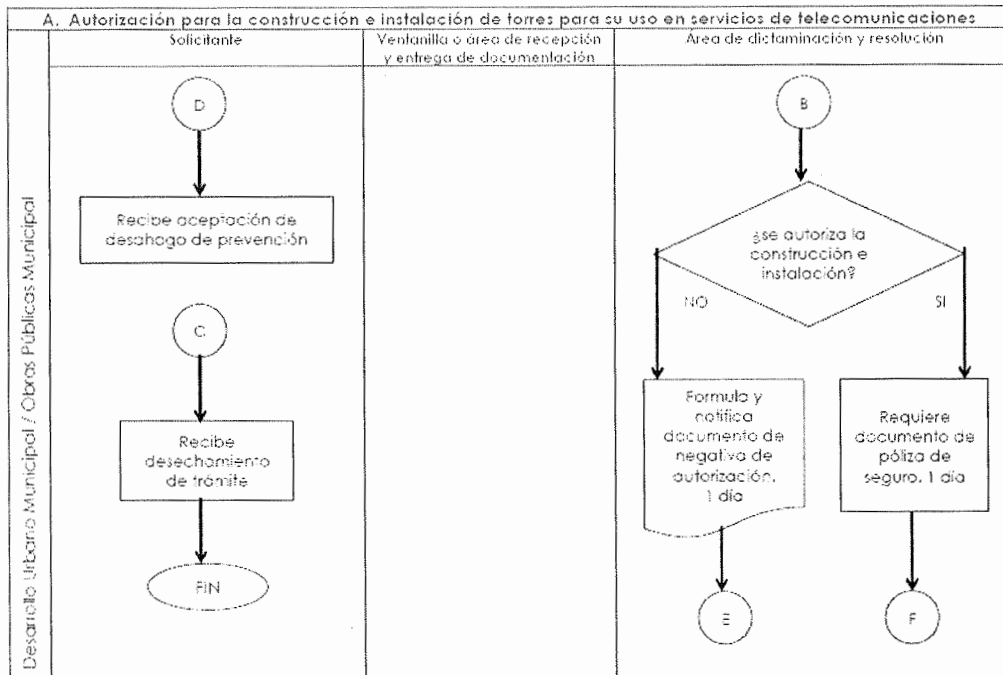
A. Autorización para la construcción e instalación de torres para su uso en servicios de telecomunicaciones

| | Solicitante | Ventanilla o área de recepción y entrega de documentación | Área de dictaminación y resolución |
|---|---|---|---|

Desarrollo Urbano Municipal / Obras Públicas Municipal

D

Recibe aceptación de desahogo de prevención

C

Recibe desechamiento de trámite

FIN

B

¿se autoriza la construcción e instalación?

NO

SI

Formula y notifica documento de negativa de autorización. 1 día

Requiere documento de póliza de seguro. 1 día

E

F